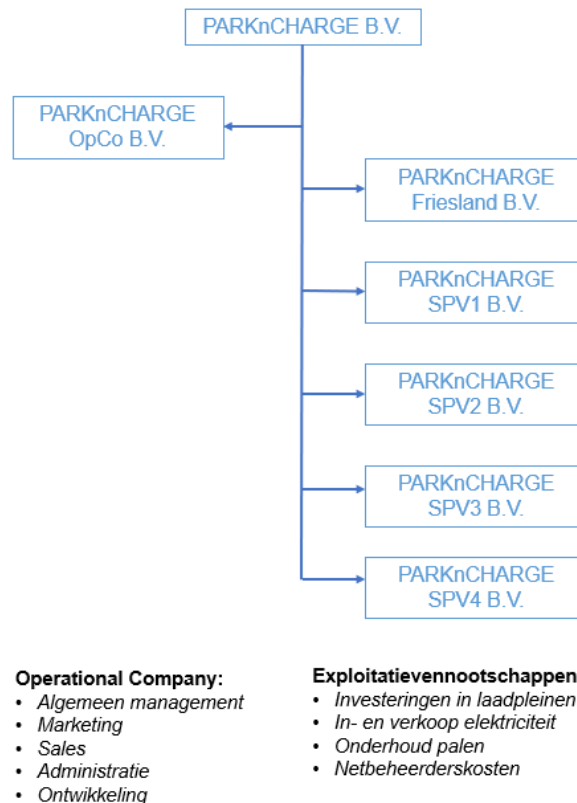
PARKnCHARGE B.V.

PARKnCHARGE OpCo B.V.

PARKnCHARGE Friesland B.V.

PARKnCHARGE SPV1 B.V.

PARKnCHARGE SPV2 B.V.

PARKnCHARGE SPV3 B.V.

PARKnCHARGE SPV4 B.V.

**Operational Company:**
- *Algemeen management*
- *Marketing*
- *Sales*
- *Administratie*
- *Ontwikkeling*

**Exploitatievennootschappen**
- *Investeringen in laadpleinen*
- *In- en verkoop elektriciteit*
- *Onderhoud palen*
- *Netbeheerderskosten*